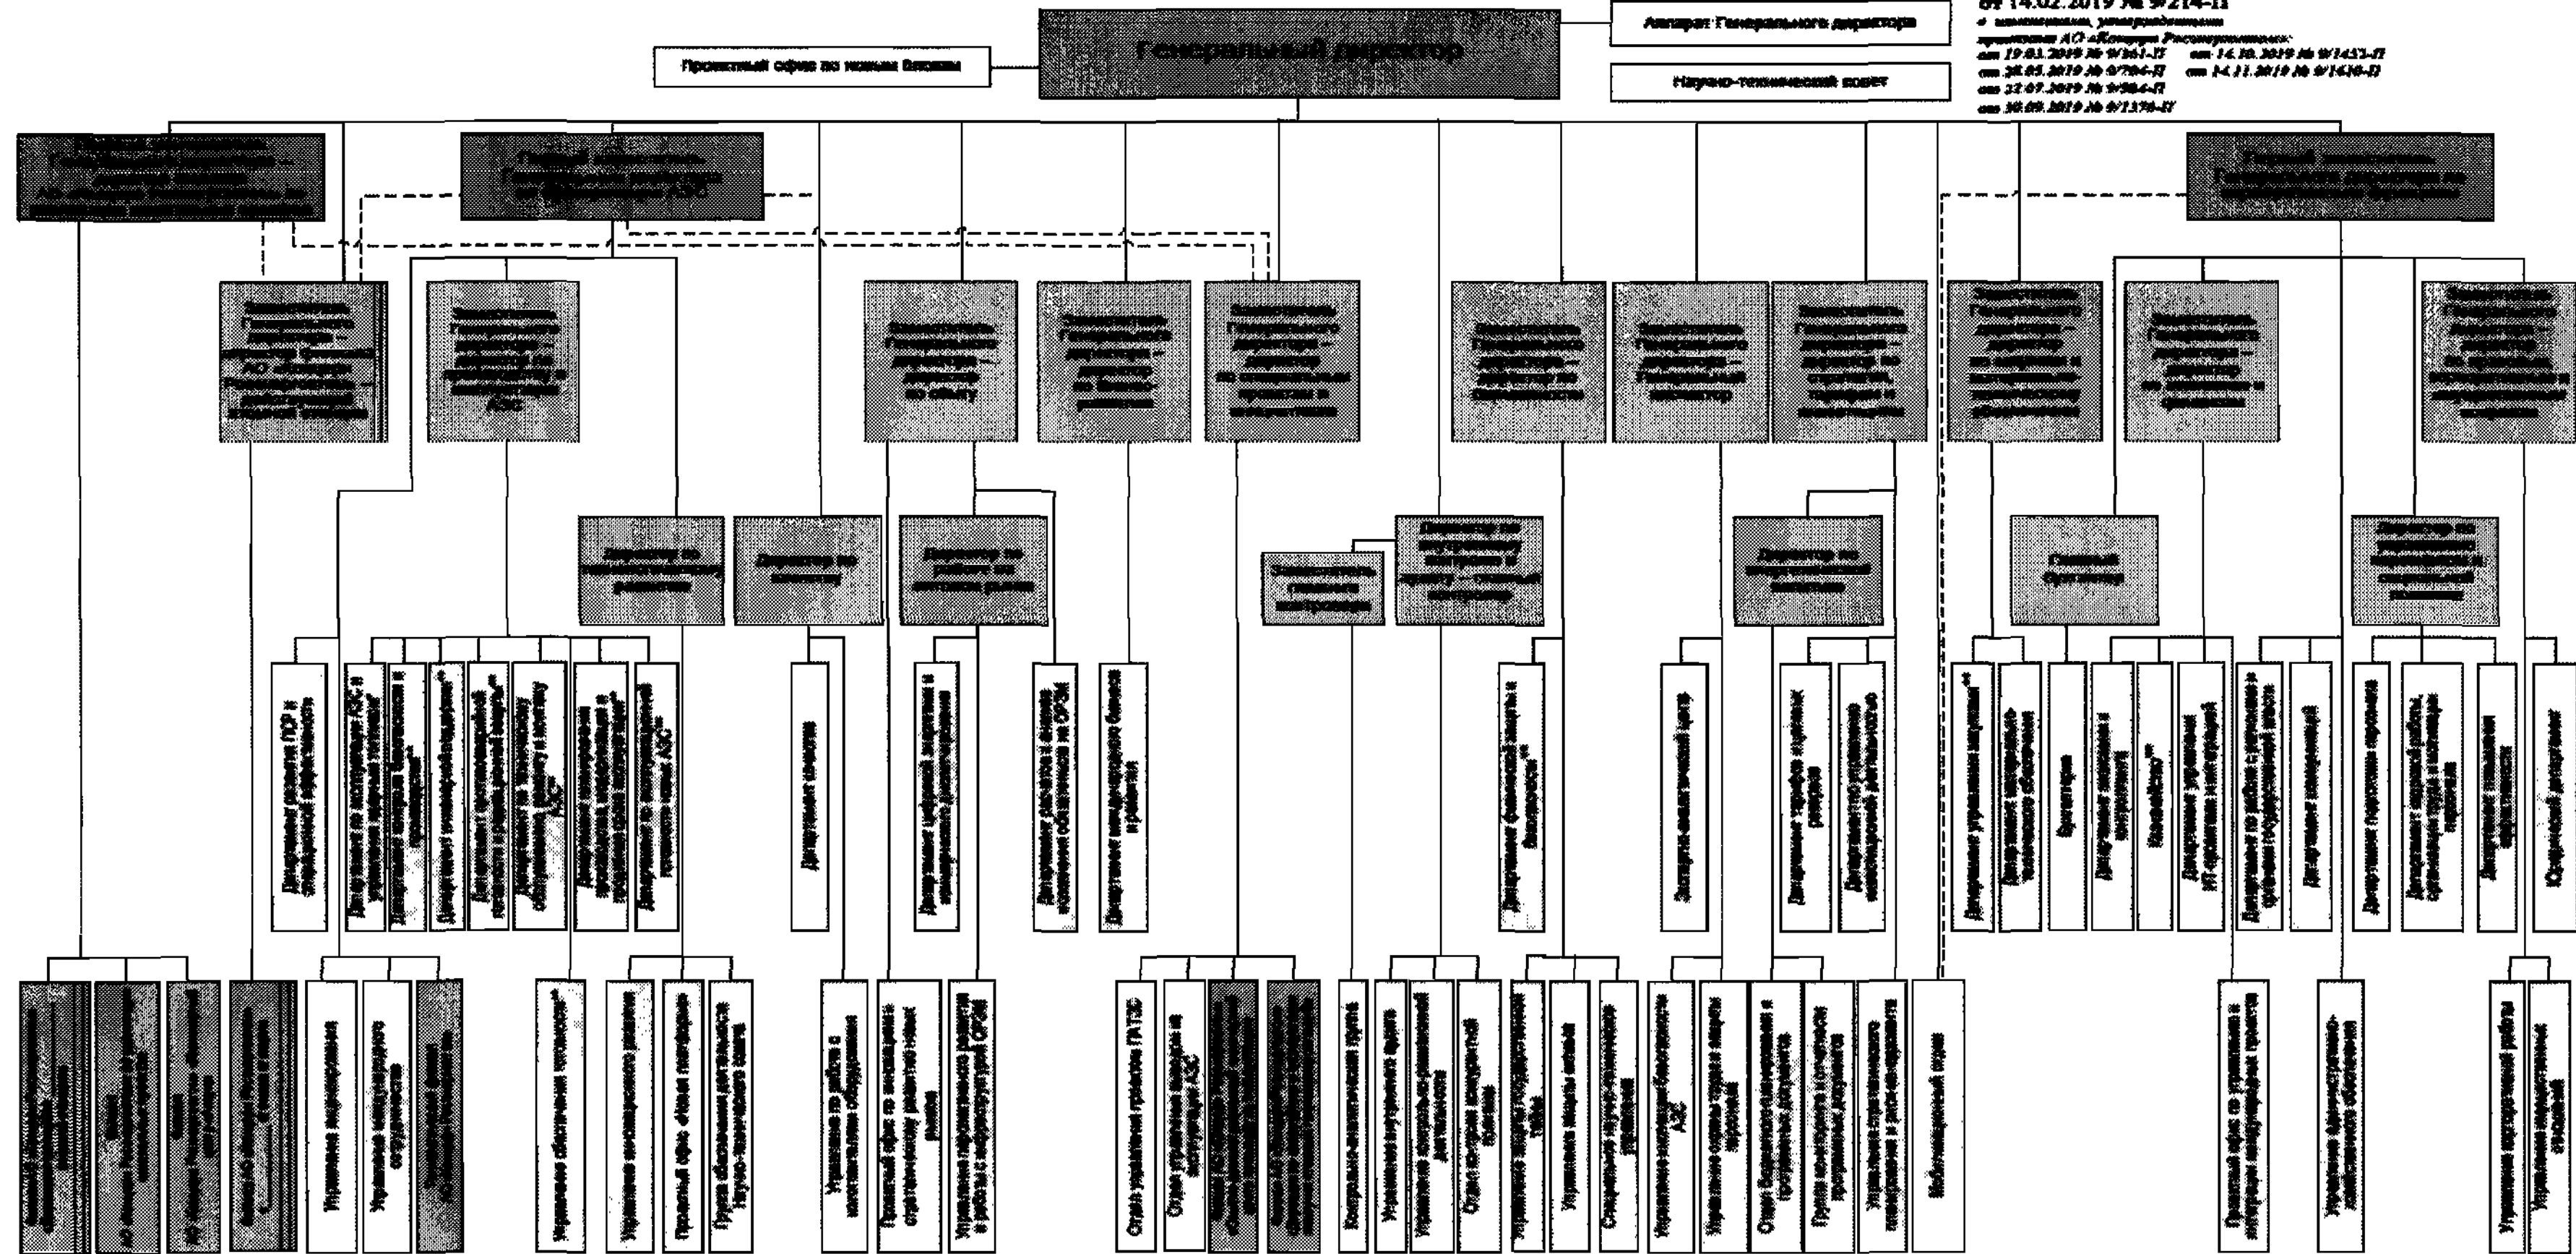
от 14.02.2019 № 9/214-П
с изменениями, утвержденными приказами АО «Концерн Росэнергоатом»:
от 19.03.2019 № 9/361-П   от 14.10.2019 № 9/1453-П
от 28.05.2019 № 9/704-П   от 14.11.2019 № 9/1630-П
от 12.07.2019 № 9/984-П
от 30.09.2019 № 9/1370-П

Генеральный директор

Проектный офис по новым блокам

Аппарат Генерального директора

Научно-технический совет

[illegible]

Первый заместитель Генерального директора по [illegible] АЭС

Первый заместитель Генерального директора по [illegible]

Заместитель Генерального директора – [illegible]

Заместитель Генерального директора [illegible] АЭС

Заместитель Генерального директора – директор по сбыту

Заместитель Генерального директора – директор по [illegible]

Заместитель Генерального директора – директор по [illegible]

Заместитель Генерального директора – директор по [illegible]

Заместитель Генерального директора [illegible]

Заместитель Генерального директора – директор по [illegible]

Заместитель Генерального директора – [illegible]

Заместитель Генерального директора – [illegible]

Заместитель Генерального директора – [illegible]

Директор по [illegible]

Директор по качеству

Директор по работе на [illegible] рынке

Заместитель главного контролера

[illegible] – главный контролер

Директор по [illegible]

Главный бухгалтер

Директор по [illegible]

Департамент закупок

Департамент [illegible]

Департамент планирования и бюджетирования

Юридический департамент

Отдел управления проектом ПАТЭС

Информационный отдел

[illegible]